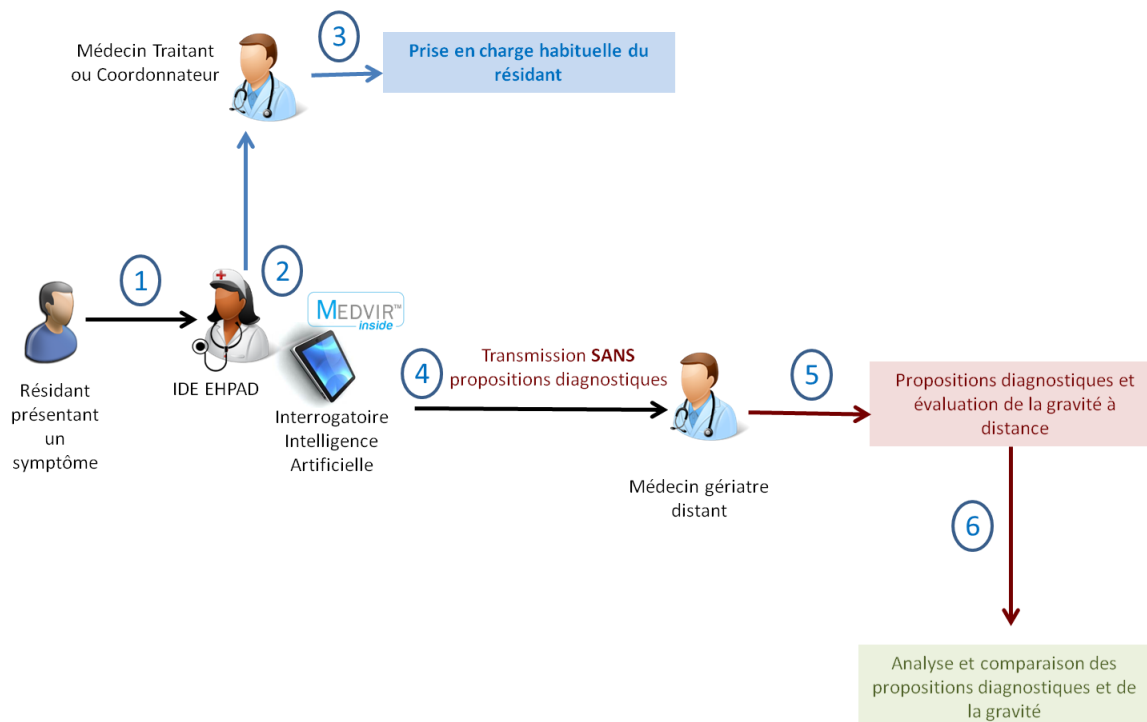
Médecin Traitant ou Coordonnateur

3

Prise en charge habituelle du résident

1

2

MEDVIR™ inside

Résidant présentant un symptôme

IDE EHPAD

Interrogatoire Intelligence Artificielle

4

Transmission SANS propositions diagnostiques

5

Propositions diagnostiques et évaluation de la gravité à distance

Médecin gériatre distant

6

Analyse et comparaison des propositions diagnostiques et de la gravité